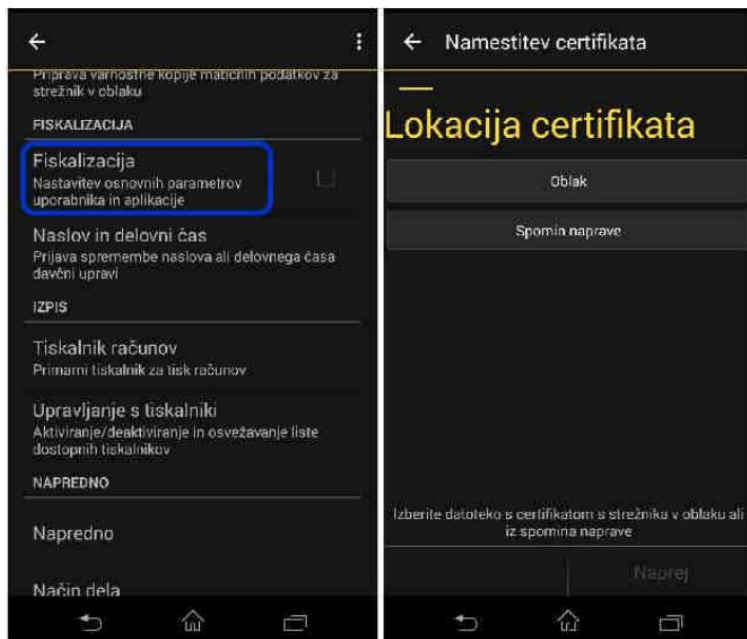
Priprava varnostne kopije matičnih podatkov za strežnik v oblaku

FISKALIZACIJA

Fiskalizacija
Nastavitev osnovnih parametrov uporabnika in aplikacije

Naslov in delovni čas
Prijava spremembe naslova ali delovnega časa davčni upravi

IZPIS

Tiskalnik računov
Primarni tiskalnik za tisk računov

Upravljanje s tiskalniki
Aktiviranje/deaktiviranje in osveževanje liste dostopnih tiskalnikov

NAPREDNO

Napredno

Način dela

Namestitev certifikata

Lokacija certifikata

Oblak

Spomin naprave

Izberite datoteko s certifikatom s strežnika v oblaku ali iz spomina naprave

Naprej